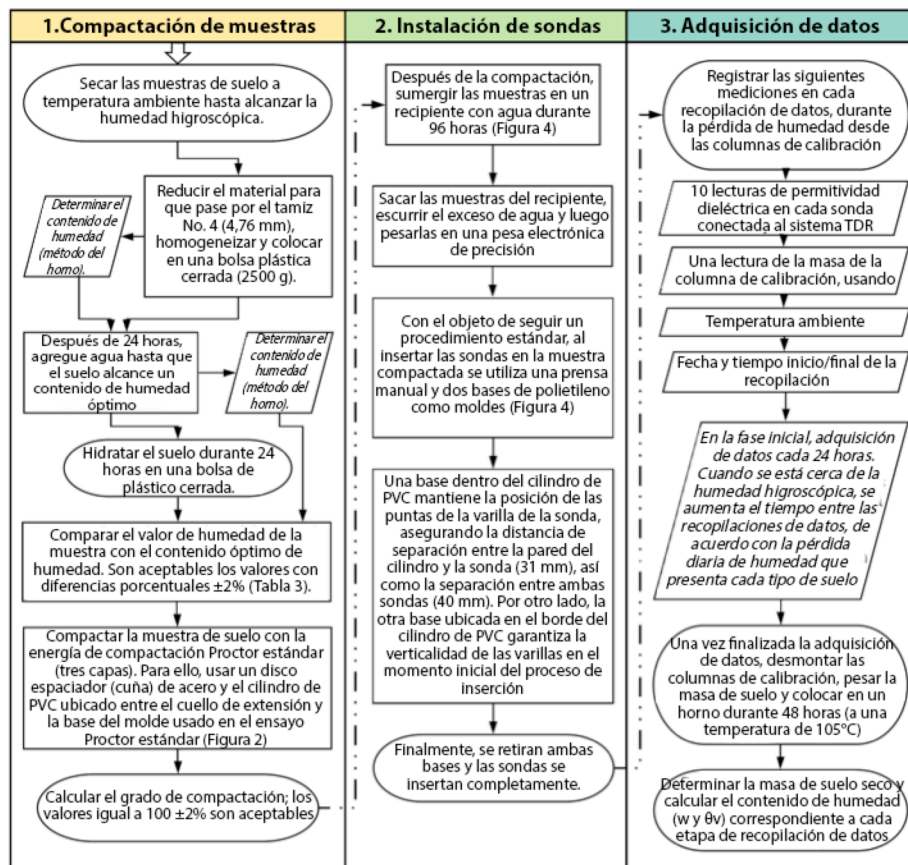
1.Compactación de muestras

Secar las muestras de suelo a temperatura ambiente hasta alcanzar la humedad higroscópica.

Determinar el contenido de humedad (método del horno).

Reducir el material para que pase por el tamiz No. 4 (4,76 mm), homogeneizar y colocar en una bolsa plástica cerrada (2500 g).

Después de 24 horas, agregue agua hasta que el suelo alcance un contenido de humedad óptimo

Determinar el contenido de humedad (método del horno).

Hidratar el suelo durante 24 horas en una bolsa de plástico cerrada.

Comparar el valor de humedad de la muestra con el contenido óptimo de humedad. Son aceptables los valores con diferencias porcentuales ±2% (Tabla 3).

Compactar la muestra de suelo con la energía de compactación Proctor estándar (tres capas). Para ello, usar un disco espaciador (cuña) de acero y el cilindro de PVC ubicado entre el cuello de extensión y la base del molde usado en el ensayo Proctor estándar (Figura 2)

Calcular el grado de compactación; los valores igual a 100 ±2% son aceptables

2. Instalación de sondas

Después de la compactación, sumergir las muestras en un recipiente con agua durante 96 horas (Figura 4)

Sacar las muestras del recipiente, escurrir el exceso de agua y luego pesarlas en una pesa electrónica de precisión

Con el objeto de seguir un procedimiento estándar, al insertar las sondas en la muestra compactada se utiliza una prensa manual y dos bases de polietileno como moldes (Figura 4)

Una base dentro del cilindro de PVC mantiene la posición de las puntas de la varilla de la sonda, asegurando la distancia de separación entre la pared del cilindro y la sonda (31 mm), así como la separación entre ambas sondas (40 mm). Por otro lado, la otra base ubicada en el borde del cilindro de PVC garantiza la verticalidad de las varillas en el momento inicial del proceso de inserción

Finalmente, se retiran ambas bases y las sondas se insertan completamente.

3. Adquisición de datos

Registrar las siguientes mediciones en cada recopilación de datos, durante la pérdida de humedad desde las columnas de calibración

10 lecturas de permitividad dieléctrica en cada sonda conectada al sistema TDR

Una lectura de la masa de la columna de calibración, usando

Temperatura ambiente

Fecha y tiempo inicio/final de la recopilación

En la fase inicial, adquisición de datos cada 24 horas. Cuando se está cerca de la humedad higroscópica, se aumenta el tiempo entre las recopilaciones de datos, de acuerdo con la pérdida diaria de humedad que presenta cada tipo de suelo

Una vez finalizada la adquisición de datos, desmontar las columnas de calibración, pesar la masa de suelo y colocar en un horno durante 48 horas (a una temperatura de 105°C)

Determinar la masa de suelo seco y calcular el contenido de humedad (w y θv) correspondiente a cada etapa de recopilación de datos